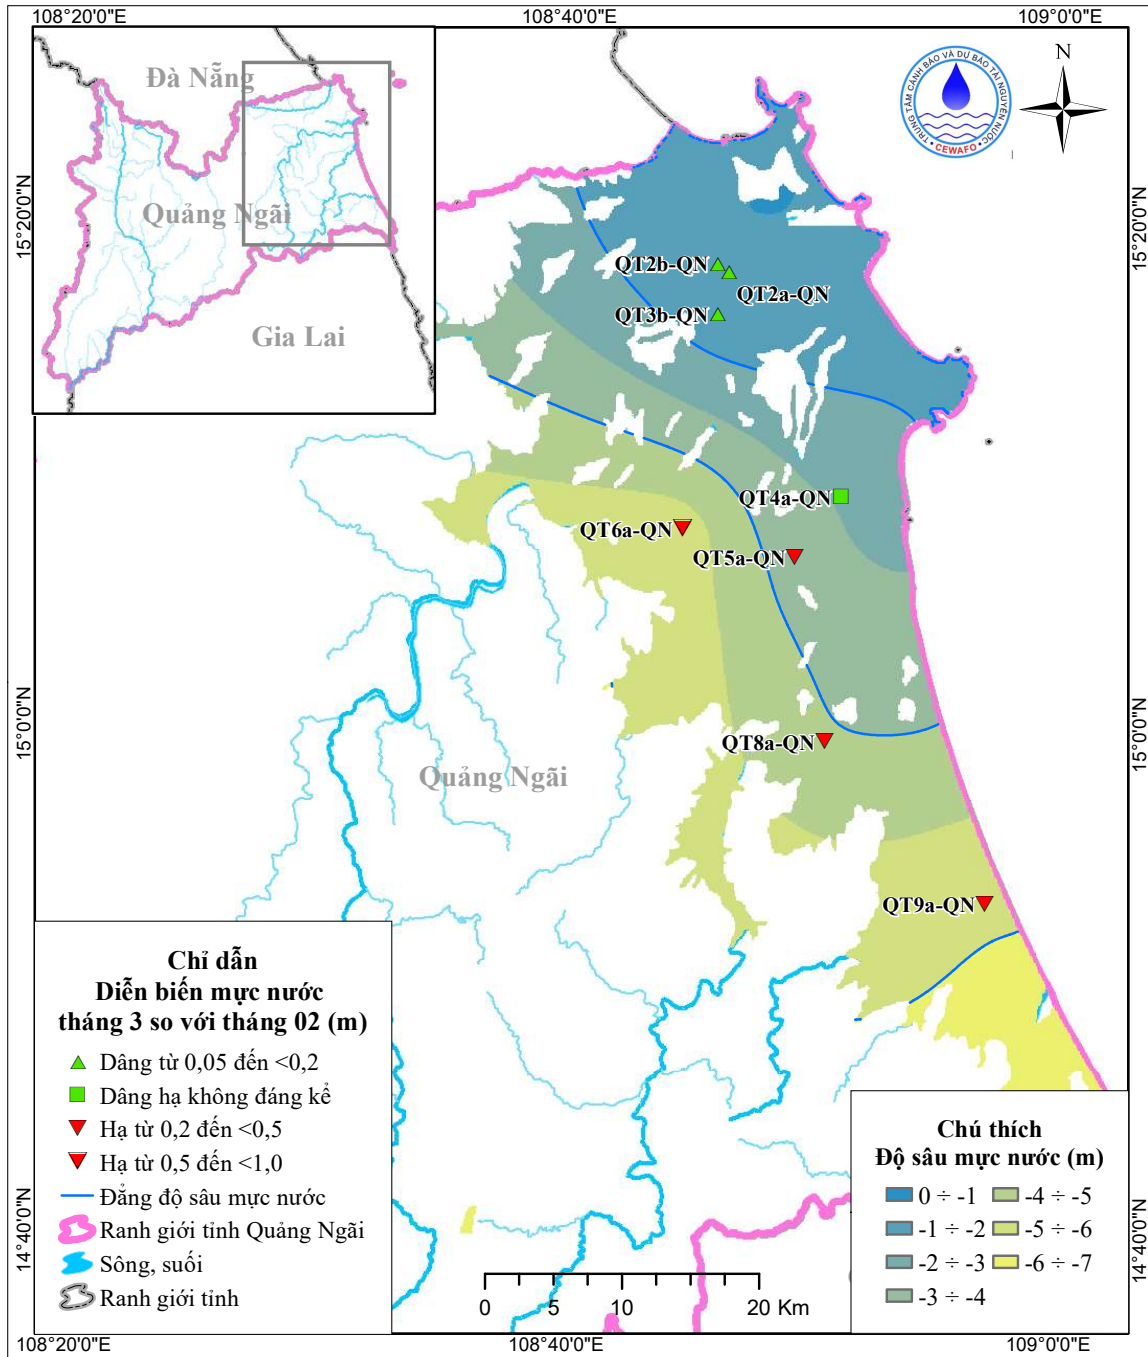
108°20'0"E
108°40'0"E
109°0'0"E

Đà Nẵng
Quảng Ngãi
Gia Lai

TRUNG TÂM CẢNH BÁO VÀ DỰ BÁO TÀI NGUYÊN NƯỚC
CEWAFO

N

15°20'0"N
15°20'0"N

QT2b-QN
QT2a-QN
QT3b-QN
QT4a-QN
QT6a-QN
QT5a-QN
QT8a-QN
QT9a-QN

15°0'0"N
15°0'0"N

Quảng Ngãi

Chỉ dẫn
Diễn biến mực nước
tháng 3 so với tháng 02 (m)

Dâng từ 0,05 đến <0,2
Dâng hạ không đáng kể
Hạ từ 0,2 đến <0,5
Hạ từ 0,5 đến <1,0
Đẳng độ sâu mực nước
Ranh giới tỉnh Quảng Ngãi
Sông, suối
Ranh giới tỉnh

0 5 10 20 Km

Chú thích
Độ sâu mực nước (m)

| | |
|---|---|
| 0 ÷ -1 | -4 ÷ -5 |
| -1 ÷ -2 | -5 ÷ -6 |
| -2 ÷ -3 | -6 ÷ -7 |
| -3 ÷ -4 | |

14°40'0"N
14°40'0"N

108°20'0"E
108°40'0"E
109°0'0"E